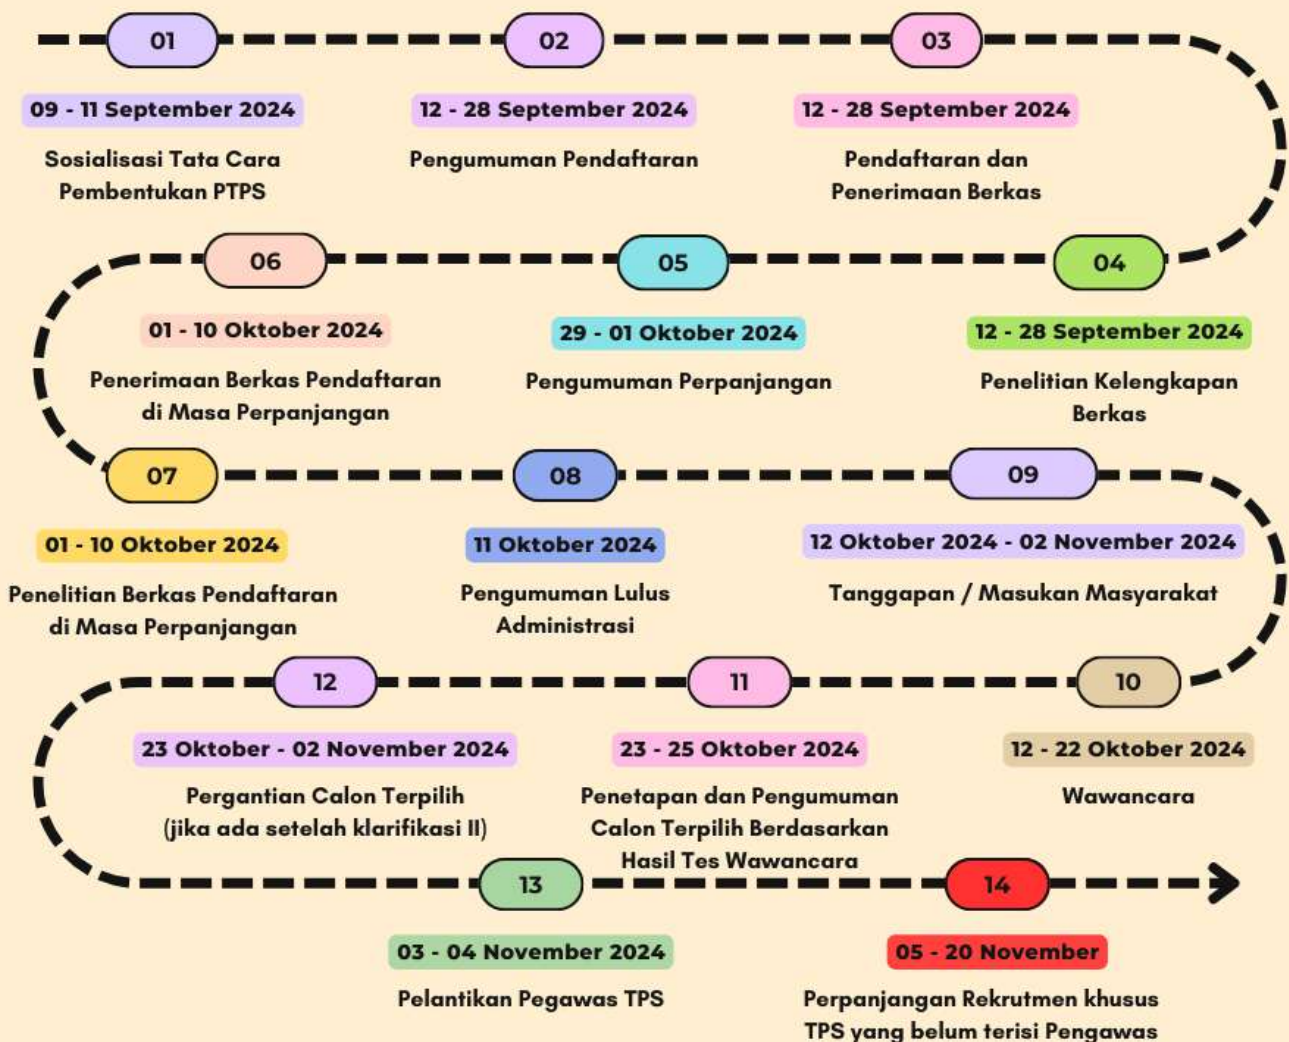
01

09 - 11 September 2024

Sosialisasi Tata Cara Pembentukan PTPS

02

12 - 28 September 2024

Pengumuman Pendaftaran

03

12 - 28 September 2024

Pendaftaran dan Penerimaan Berkas

04

12 - 28 September 2024

Penelitian Kelengkapan Berkas

05

29 - 01 Oktober 2024

Pengumuman Perpanjangan

06

01 - 10 Oktober 2024

Penerimaan Berkas Pendaftaran di Masa Perpanjangan

07

01 - 10 Oktober 2024

Penelitian Berkas Pendaftaran di Masa Perpanjangan

08

11 Oktober 2024

Pengumuman Lulus Administrasi

09

12 Oktober 2024 - 02 November 2024

Tanggapan / Masukan Masyarakat

10

12 - 22 Oktober 2024

Wawancara

11

23 - 25 Oktober 2024

Penetapan dan Pengumuman Calon Terpilih Berdasarkan Hasil Tes Wawancara

12

23 Oktober - 02 November 2024

Pergantian Calon Terpilih (jika ada setelah klarifikasi II)

13

03 - 04 November 2024

Pelantikan Pegawas TPS

14

05 - 20 November

Perpanjangan Rekrutmen khusus TPS yang belum terisi Pengawas